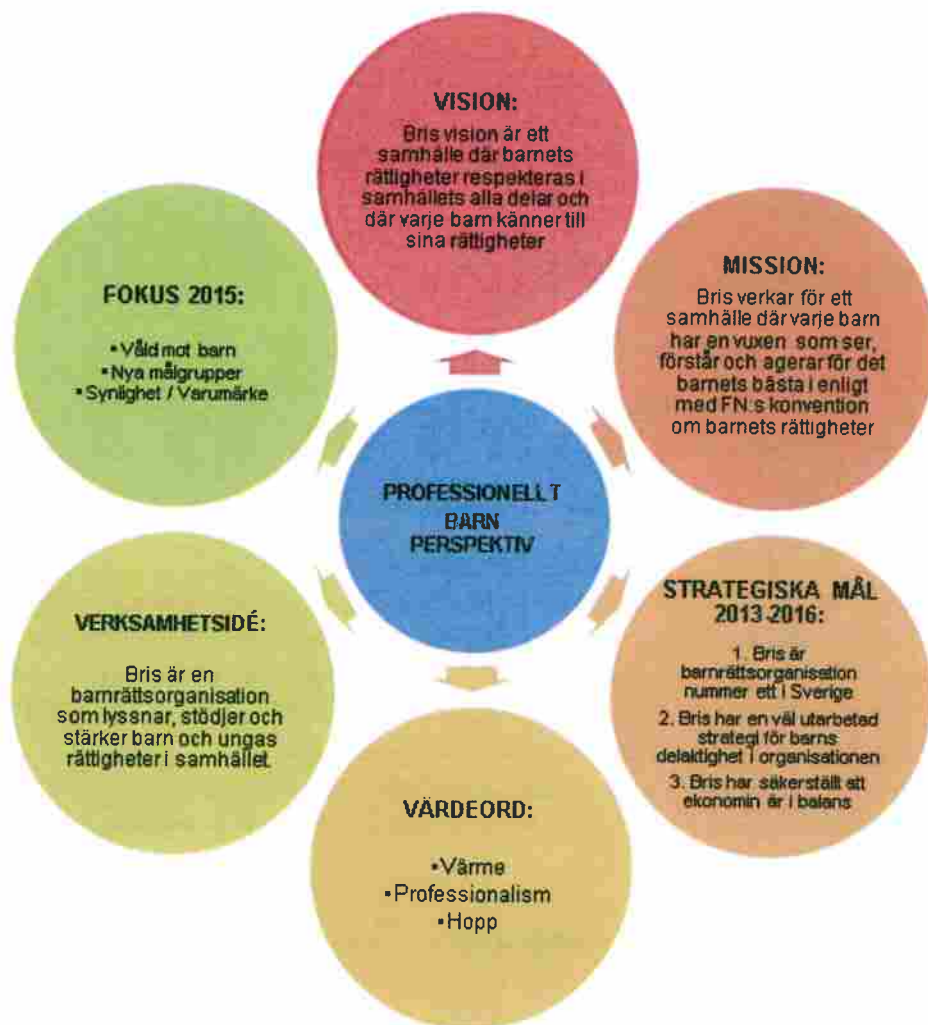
VISION:

Bris vision är ett samhälle där barnets rättigheter respekteras i samhällets alla delar och där varje barn känner till sina rättigheter

MISSION:

Bris verkar för ett samhälle där varje barn har en vuxen som ser, förstår och agerar för det barnets bästa i enligt med FN:s konvention om barnets rättigheter

STRATEGISKA MÅL 2013-2016:

1. Bris är barnrättsorganisation nummer ett i Sverige

2. Bris har en väl utarbetad strategi för barns delaktighet i organisationen

3. Bris har säkerställt att ekonomin är i balans

VÄRDEORD:

•Värme
•Professionalism
•Hopp

VERKSAMHETSIDÉ:

Bris är en barnrättsorganisation som lyssnar, stödjer och stärker barn och ungas rättigheter i samhället.

FOKUS 2015:

•Våld mot barn
•Nya målgrupper
•Synlighet / Varumärke

PROFESSIONELLT BARN PERSPEKTIV